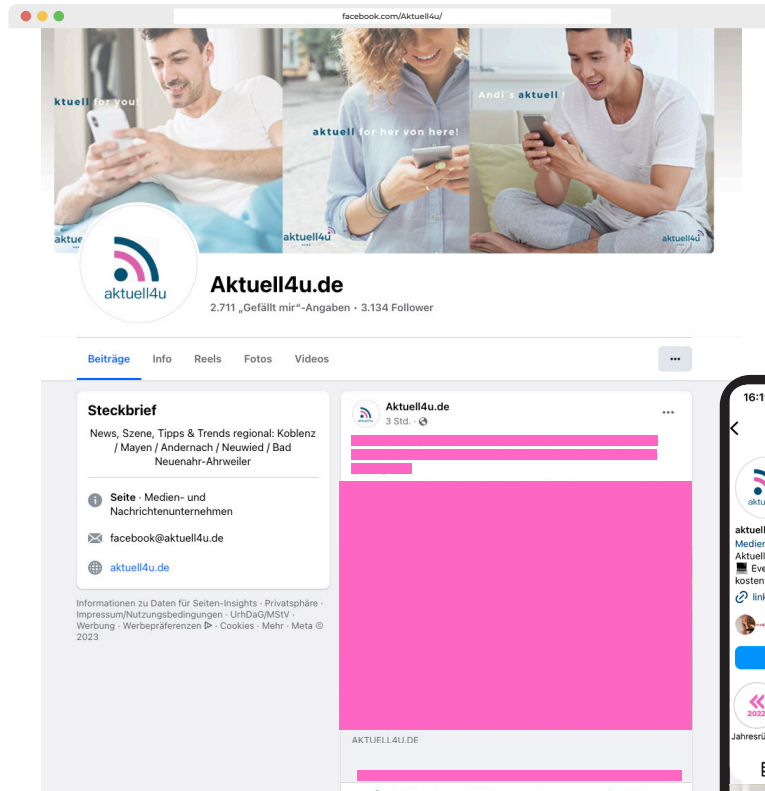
facebook.com/Aktuell4u/

aktuell for you!

aktuell for her von here!

Andi's aktuell!

aktuell4u

aktuell4u

aktuell4u

aktuell4u

Aktuell4u.de

2.711 „Gefällt mir"-Angaben • 3.134 Follower

Beiträge Info Reels Fotos Videos

...

Steckbrief

News, Szene, Tipps & Trends regional: Koblenz / Mayen / Andernach / Neuwied / Bad Neuenahr-Ahrweiler

Seite · Medien- und Nachrichtenunternehmen

facebook@aktuell4u.de

aktuell4u.de

Informationen zu Daten für Seiten-Insights · Privatsphäre · Impressum/Nutzungsbedingungen · UrhDaG/MStV · Werbung · Werbepräferenzen · Cookies · Mehr · Meta © 2023

Aktuell4u.de

3 Std. ·

...

AKTUELL4U.DE

16:1

aktu

aktuell

Medien

Aktuell

Eve

kosten

link

2023

Jahresrü